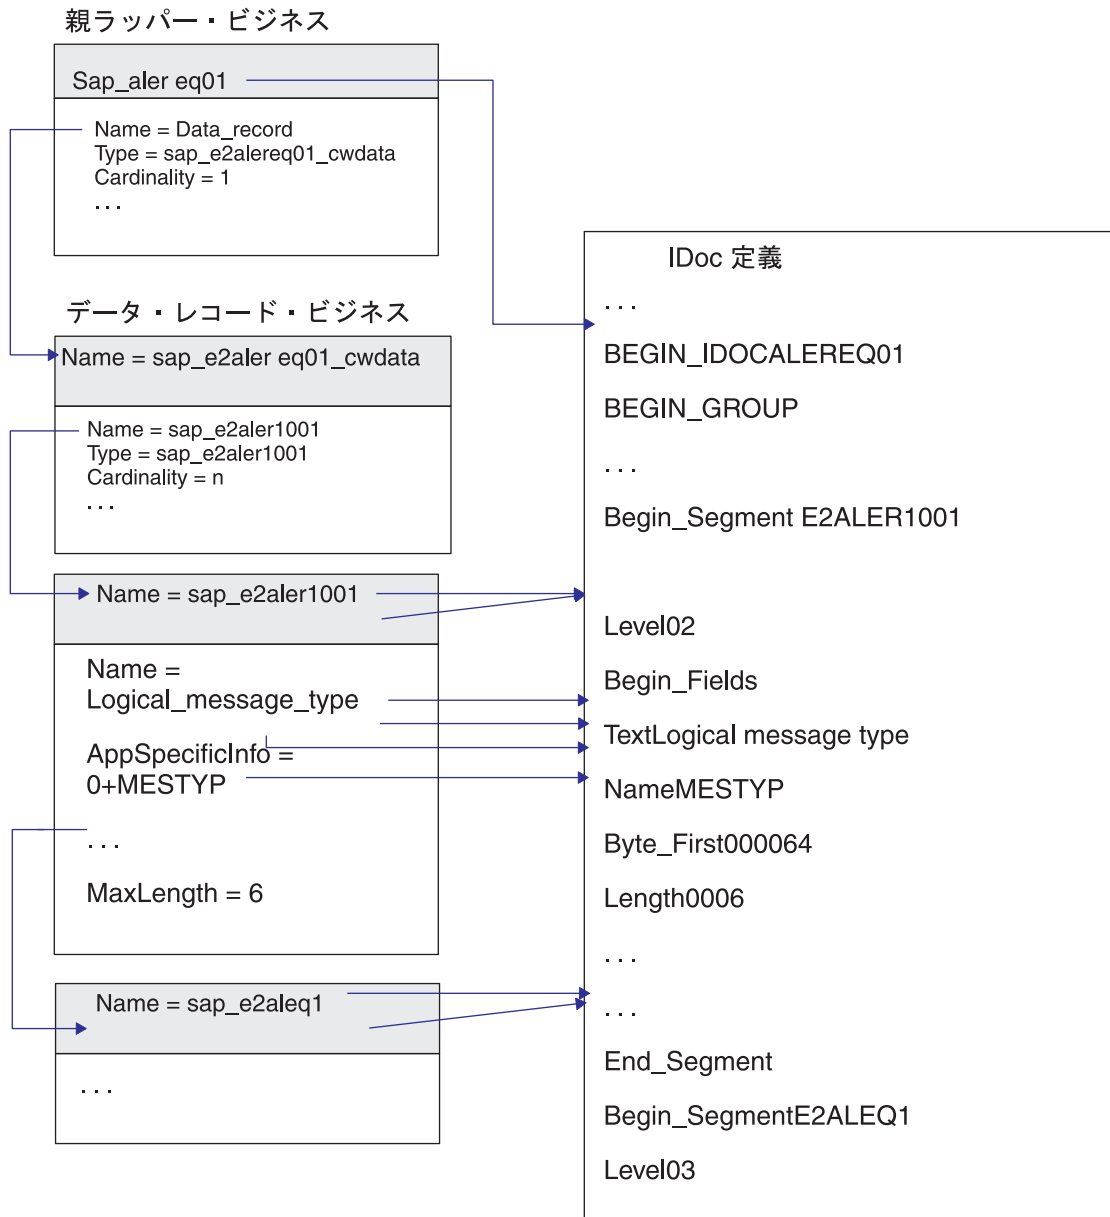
親ラッパー・ビジネス

Sap_aler eq01

Name = Data_record
Type = sap_e2alereq01_cwdata
Cardinality = 1
. . .

データ・レコード・ビジネス

Name = sap_e2aler eq01_cwdata

Name = sap_e2aler1001
Type = sap_e2aler1001
Cardinality = n
. . .

Name = sap_e2aler1001

Name = Logical_message_type

AppSpecificInfo = 0+MESTYP

. . .

MaxLength = 6

Name = sap_e2aleq1

. . .

IDoc 定義

. . .

BEGIN_IDOCALEREQ01

BEGIN_GROUP

. . .

Begin_Segment E2ALER1001

Level02

Begin_Fields

TextLogical message type

NameMESTYP

Byte_First000064

Length0006

. . .

. . .

End_Segment

Begin_SegmentE2ALEQ1

Level03